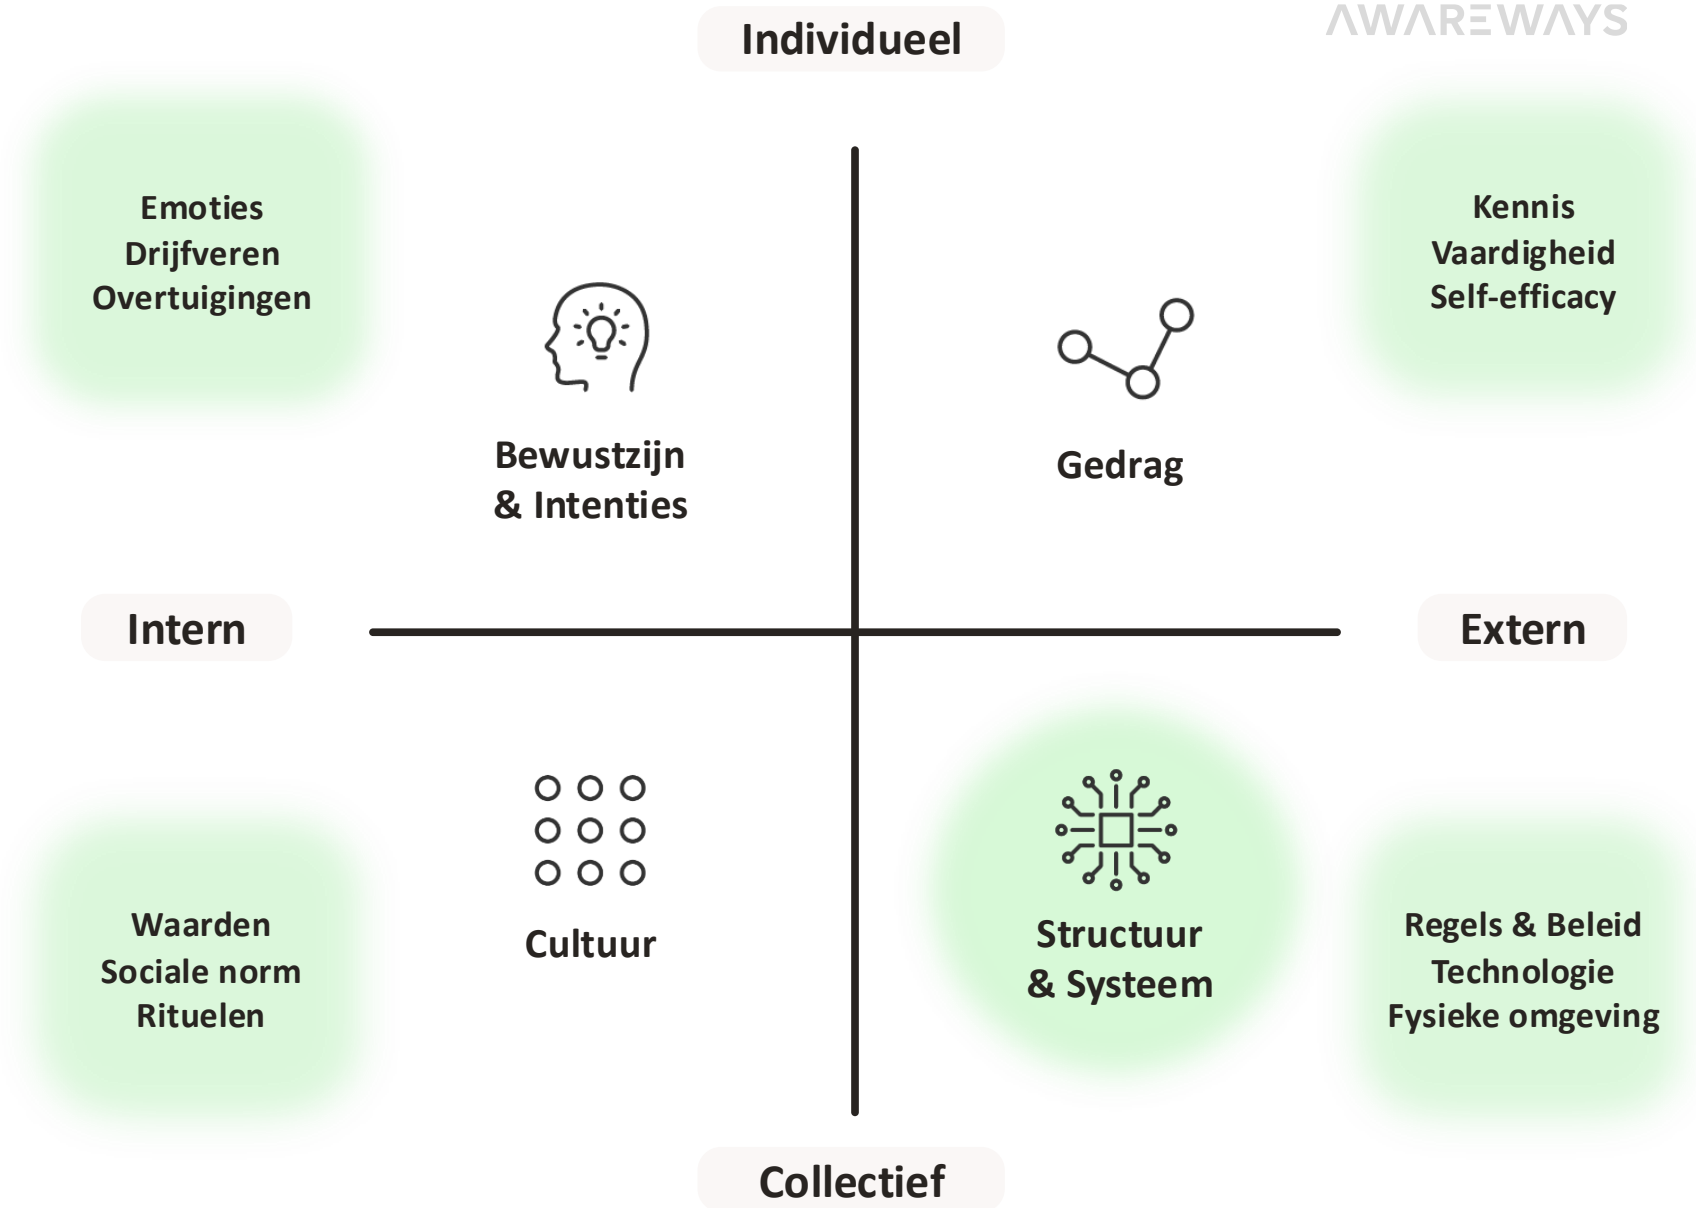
Individueel

AWAREWAYS

Emoties
Drijfveren
Overtuigingen

Kennis
Vaardigheid
Self-efficacy

Bewustzijn
& Intenties

Gedrag

Intern

Extern

Cultuur

Structuur
& Systeem

Waarden
Sociale norm
Rituelen

Regels & Beleid
Technologie
Fysieke omgeving

Collectief